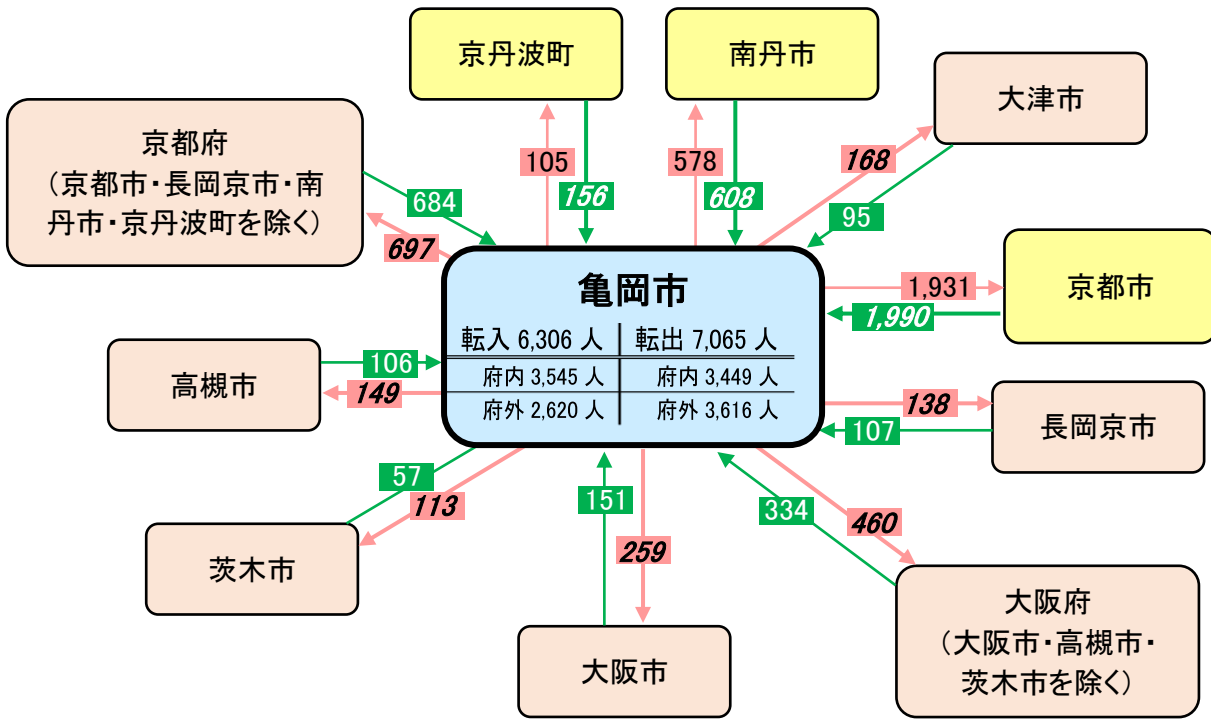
京丹波町

南丹市

大津市

京都府
（京都市・長岡京市・南丹市・京丹波町を除く）

105

156

578

608

168

95

684

697

亀岡市

| 転入 6,306 人 | 転出 7,065 人 |
|---|---|
| 府内 3,545 人 | 府内 3,449 人 |
| 府外 2,620 人 | 府外 3,616 人 |

1,931

京都市

1,990

高槻市

106

149

138

長岡京市

107

57

113

茨木市

151

259

334

460

大阪府
（大阪市・高槻市・茨木市を除く）

大阪市